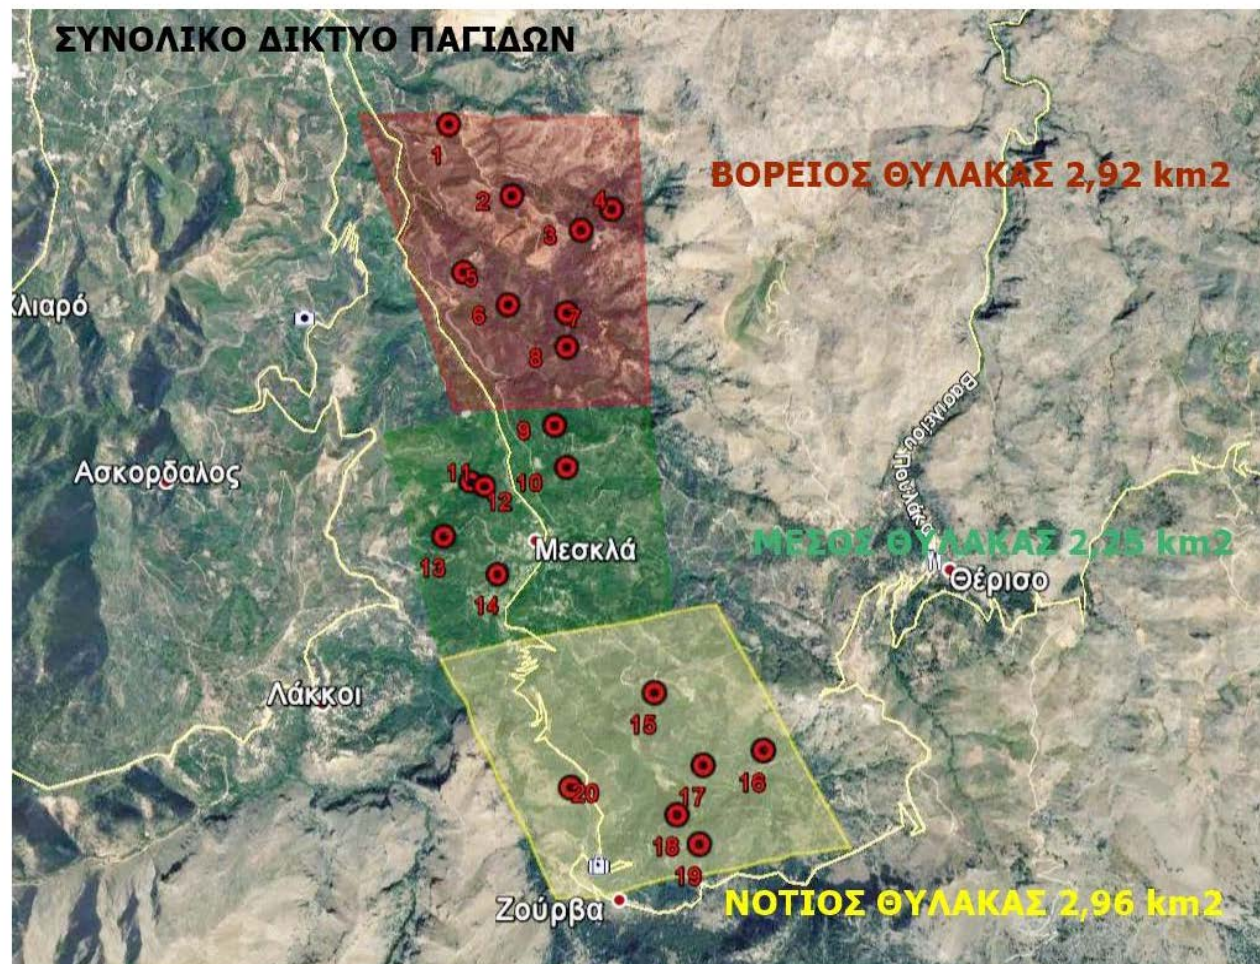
ΣΥΝΟΛΙΚΟ ΔΙΚΤΥΟ ΠΑΓΙΔΩΝ

ΒΟΡΕΙΟΣ ΘΥΛΑΚΑΣ 2,92 km2

1
2
4
3
5
6
7
8
9
10
11
12
13
14

Κλιαρό

Ασκορδαλος

Μεσκλά

ΜΕΣΟΣ ΘΥΛΑΚΑΣ 2,25 km2

Βασιλείου Παυλάκη

Θέρισο

Λάκκοι

15
16
17
20
18
19

Ζούρβα

ΝΟΤΙΟΣ ΘΥΛΑΚΑΣ 2,96 km2